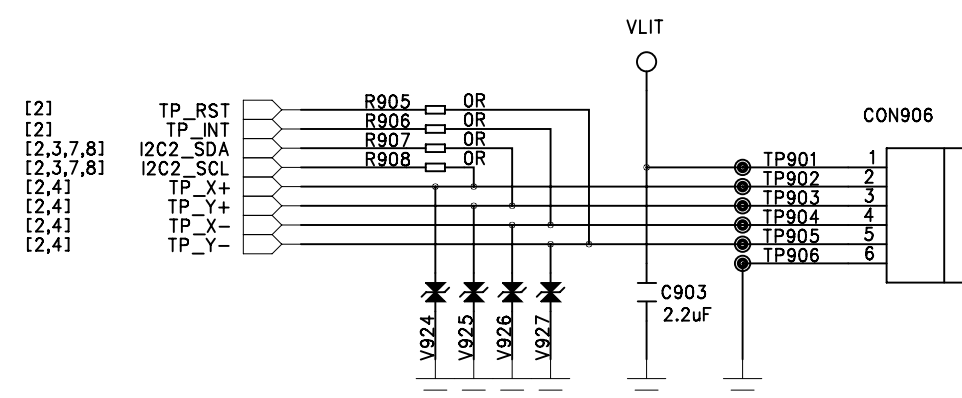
VLIT

CON906

[2] TP_RST
[2] TP_INT
[2,3,7,8] I2C2_SDA
[2,3,7,8] I2C2_SCL
[2,4] TP_X+
[2,4] TP_Y+
[2,4] TP_X-
[2,4] TP_Y-

R905 0R
R906 0R
R907 0R
R908 0R

TP901 1
TP902 2
TP903 3
TP904 4
TP905 5
TP906 6

C903
2.2uF

V924
V925
V926
V927